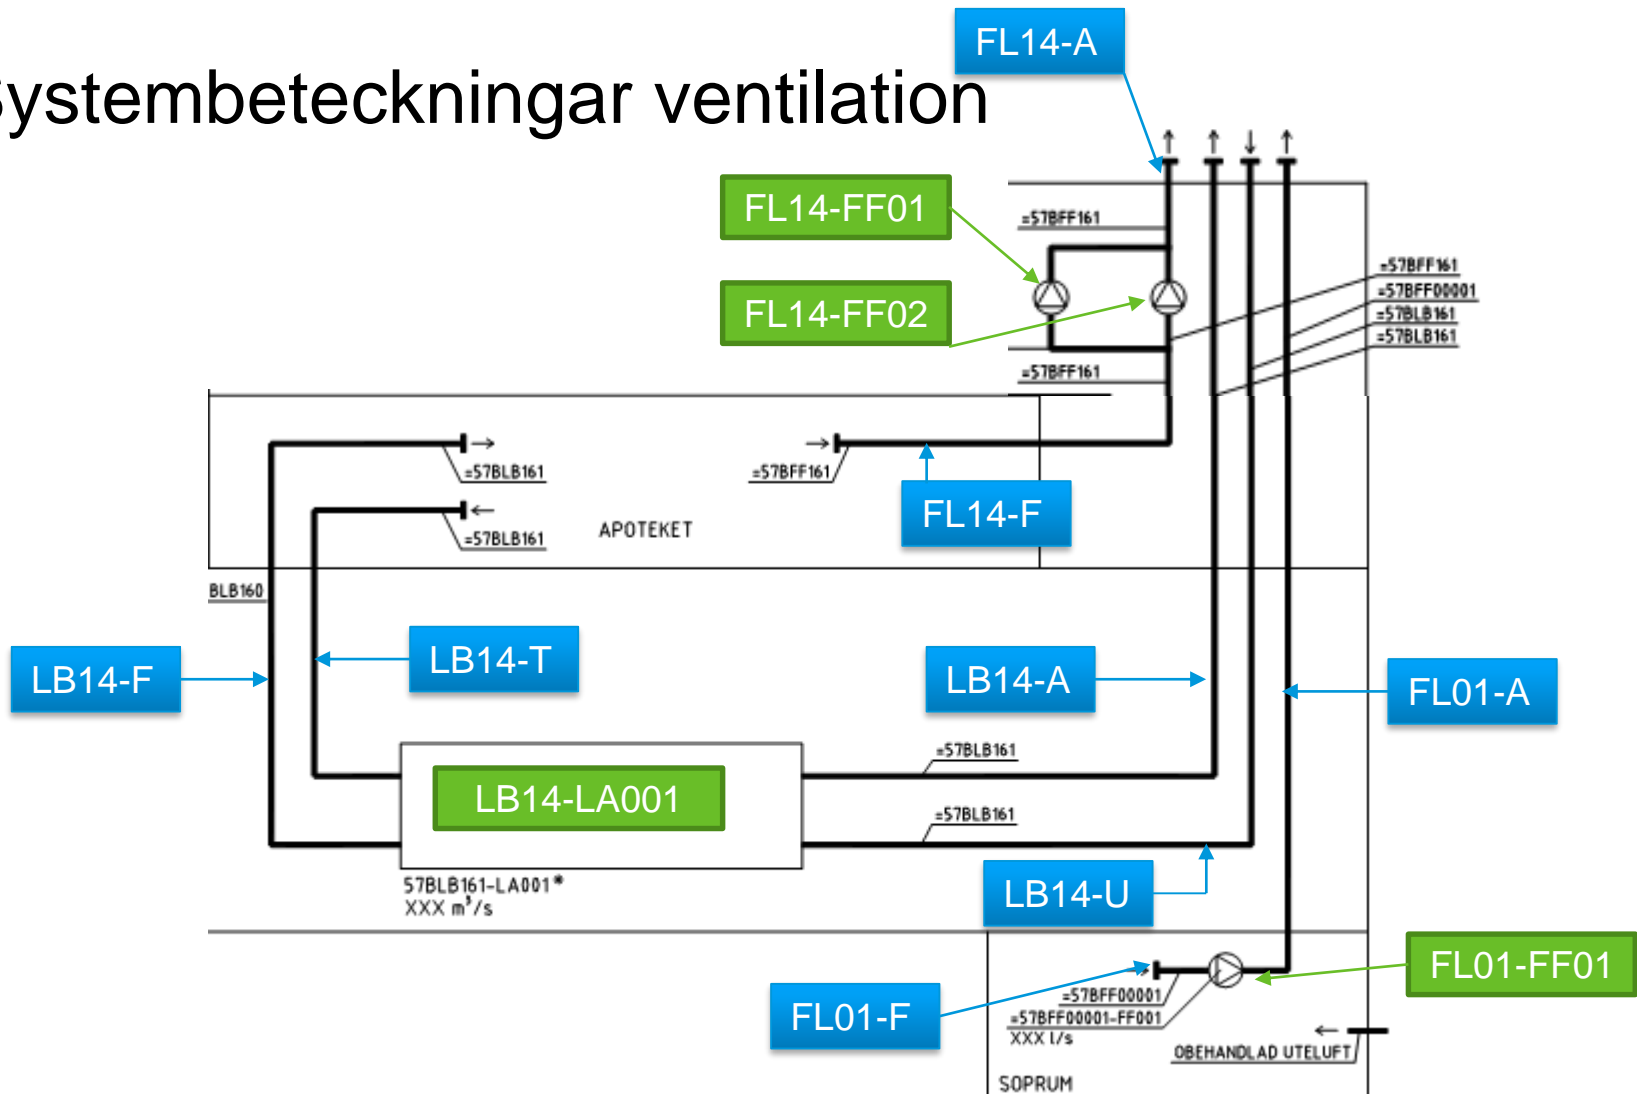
ystembeteckningar ventilation

FL14-A

FL14-FF01

FL14-FF02

=57BFF161

=57BFF161

=57BFF161
=57BFF00001
=57BLB161
=57BLB161

=57BLB161

=57BFF161

FL14-F

=57BLB161

APOTEKET

BLB160

LB14-F

LB14-T

LB14-A

FL01-A

=57BLB161

LB14-LA001

=57BLB161

57BLB161-LA001*
XXX $m^3/s$

LB14-U

FL01-FF01

FL01-F

=57BFF00001
=57BFF00001-FF001
XXX l/s

OBEHANDLAD UTELUFT

SOPRUM